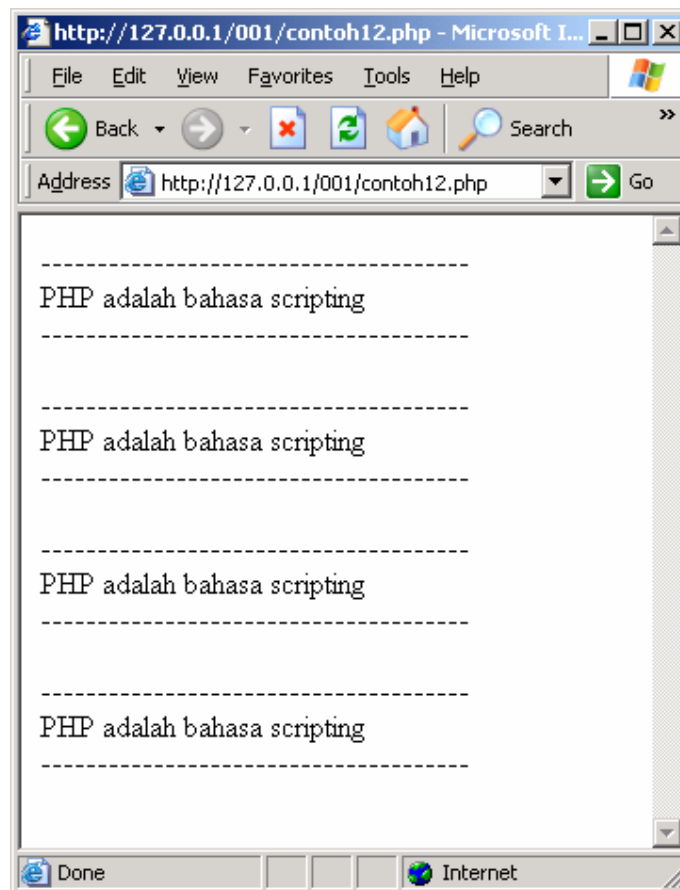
http://127.0.0.1/001/contoh12.php - Microsoft I...

File Edit View Favorites Tools Help

Back Search

Address http://127.0.0.1/001/contoh12.php Go

----------------------------------------
PHP adalah bahasa scripting
----------------------------------------

----------------------------------------
PHP adalah bahasa scripting
----------------------------------------

----------------------------------------
PHP adalah bahasa scripting
----------------------------------------

----------------------------------------
PHP adalah bahasa scripting
----------------------------------------

Done Internet